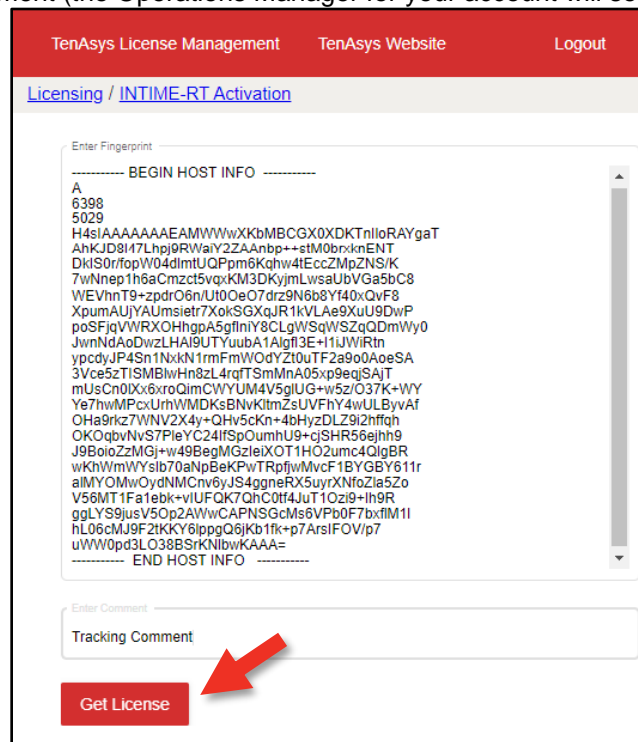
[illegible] (the Operations Manager for your account will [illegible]

TenAsys License Management TenAsys Website Logout

Licensing / INTIME-RT Activation

Enter Fingerprint

----------- BEGIN HOST INFO -----------
A
6398
5029
H4sIAAAAAAAEAMWWwXKbMBCGX0XDKTnIloRAYgaT
AhKJD8I47Lhpj9RWaiY2ZAAnbp++stM0brxknENT
DkIS0r/fopW04dlmtUQPpm6Kqhw4tEccZMpZNS/K
7wNnep1h6aCmzct5vqxKM3DKyjmLwsaUbVGa5bC8
WEVhnT9+zpdrO6n/Ut0OeO7drz9N6b8Yf40xQvF8
XpumAUjYAUmsietr7XokSGXqJR1kVLAe9XuU9DwP
poSFjqVWRXOHhgpA5gflniY8CLgWSqWSZqQDmWy0
JwnNdAoDwzLHAI9UTYuubA1Algfl3E+I1iJWiRtn
ypcdyJP4Sn1NxkN1rmFmWOdYZt0uTF2a9o0AoeSA
3Vce5zTISMBlwHn8zL4rqfTSmMnA05xp9eqjSAjT
mUsCn0lXx6xroQimCWYUM4V5glUG+w5z/O37K+WY
Ye7hwMPcxUrhWMDKsBNvKltmZsUVFhY4wULByvAf
OHa9rkz7WNV2X4y+QHv5cKn+4bHyzDLZ9i2hffqh
OKOqbvNvS7PleYC24lfSpOumhU9+cjSHR56ejhh9
J9BoioZzMGj+w49BegMGzleiXOT1HO2umc4QlgBR
wKhWmWYslb70aNpBeKPwTRpfjwMvcF1BYGBY611r
alMYOMwOydNMCnv6yJS4ggneRX5uyrXNfoZla5Zo
V56MT1Fa1ebk+vIUFQK7QhC0tf4JuT1Ozi9+Ih9R
ggLYS9jusV5Op2AWwCAPNSGcMs6VPb0F7bxflM1l
hL06cMJ9F2tKKY6lppgQ6jKb1fk+p7ArsIFOV/p7
uWW0pd3LO38BSrKNlbwKAAA=
----------- END HOST INFO -----------

Enter Comment

Tracking Comment

Get License